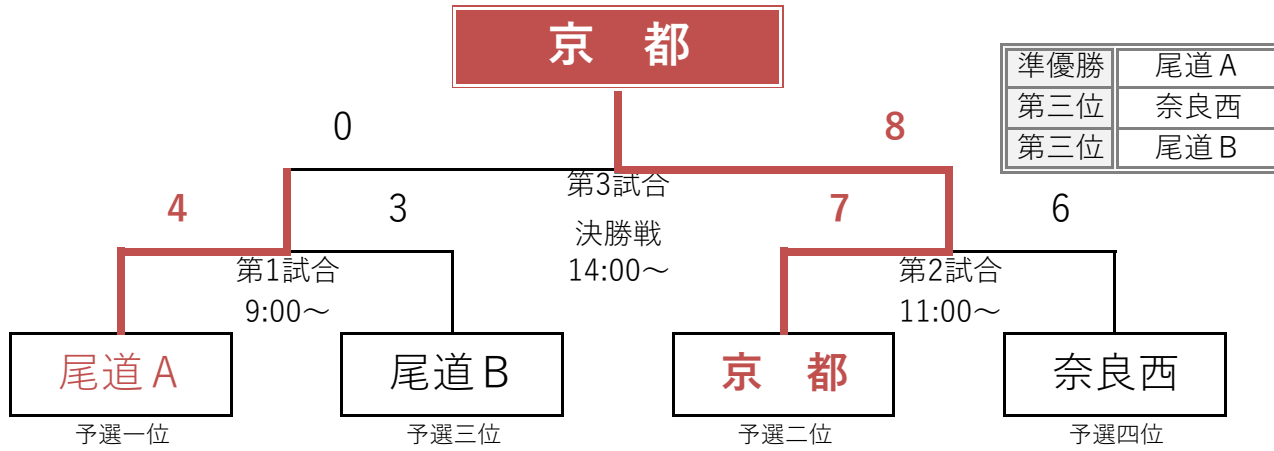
京　都

| 準優勝 | 尾道A |
|---|---|
| 第三位 | 奈良西 |
| 第三位 | 尾道B |

0

8

第3試合

決勝戦

14:00～

4

3

7

6

第1試合

9:00～

第2試合

11:00～

尾道A

予選一位

尾道B

予選三位

京　都

予選二位

奈良西

予選四位